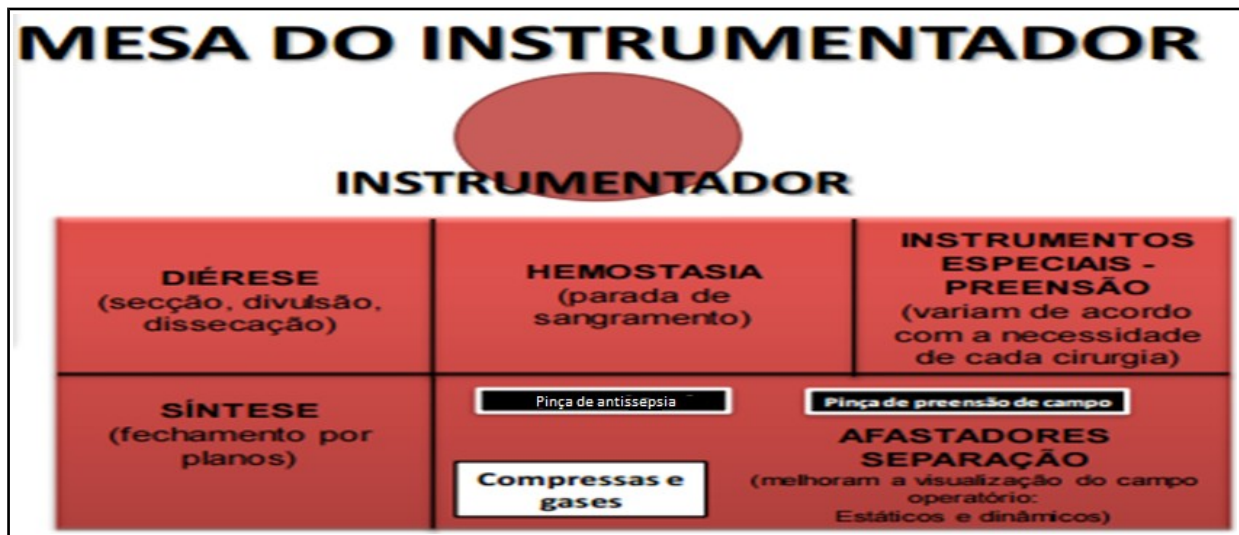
MESA DO INSTRUMENTADOR

INSTRUMENTADOR

| DIÉRESE (secção, divulsão, dissecação) | HEMOSTASIA (parada de sangramento) | INSTRUMENTOS ESPECIAIS - PREENSÃO (variam de acordo com a necessidade de cada cirurgia) |
|---|---|---|
| SÍNTESE (fechamento por planos) | Pinça de antissepsia<br>Compressas e gases | Pinça de preensão de campo<br>AFASTADORES SEPARAÇÃO (melhoram a visualização do campo operatório: Estáticos e dinâmicos) |